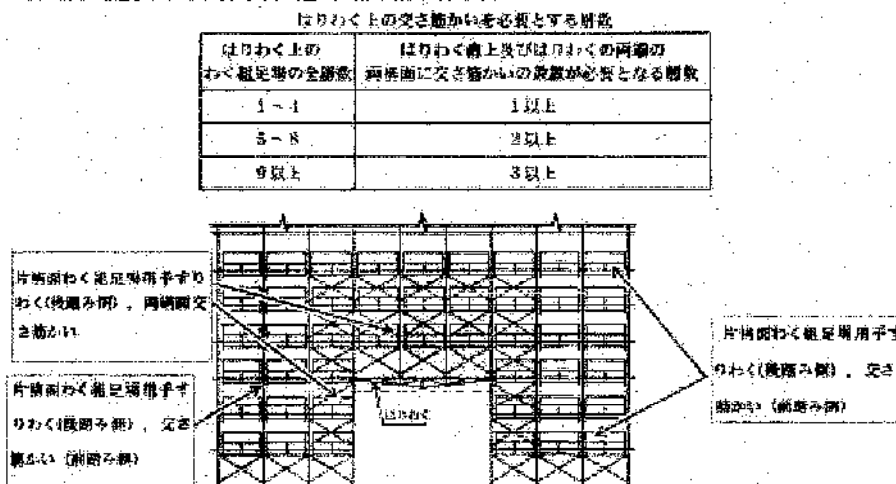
はりわく上の交さ筋かいを必要とする層数

| はりわく上のわく組足場の全層数 | はりわく直上及びはりわくの両端の両構面に交さ筋かいの設置が必要となる層数 |
|---|---|
| 1～4 | 1以上 |
| 5～8 | 2以上 |
| 9以上 | 3以上 |

片側開わく組足場用手すりわく(後踏み側)，両構面交さ筋かい

片側開わく組足場用手すりわく(後踏み側)，交さ筋かい(前踏み側)

はりわく

片側開わく組足場用手すりわく(後踏み側)，交さ筋かい(前踏み側)